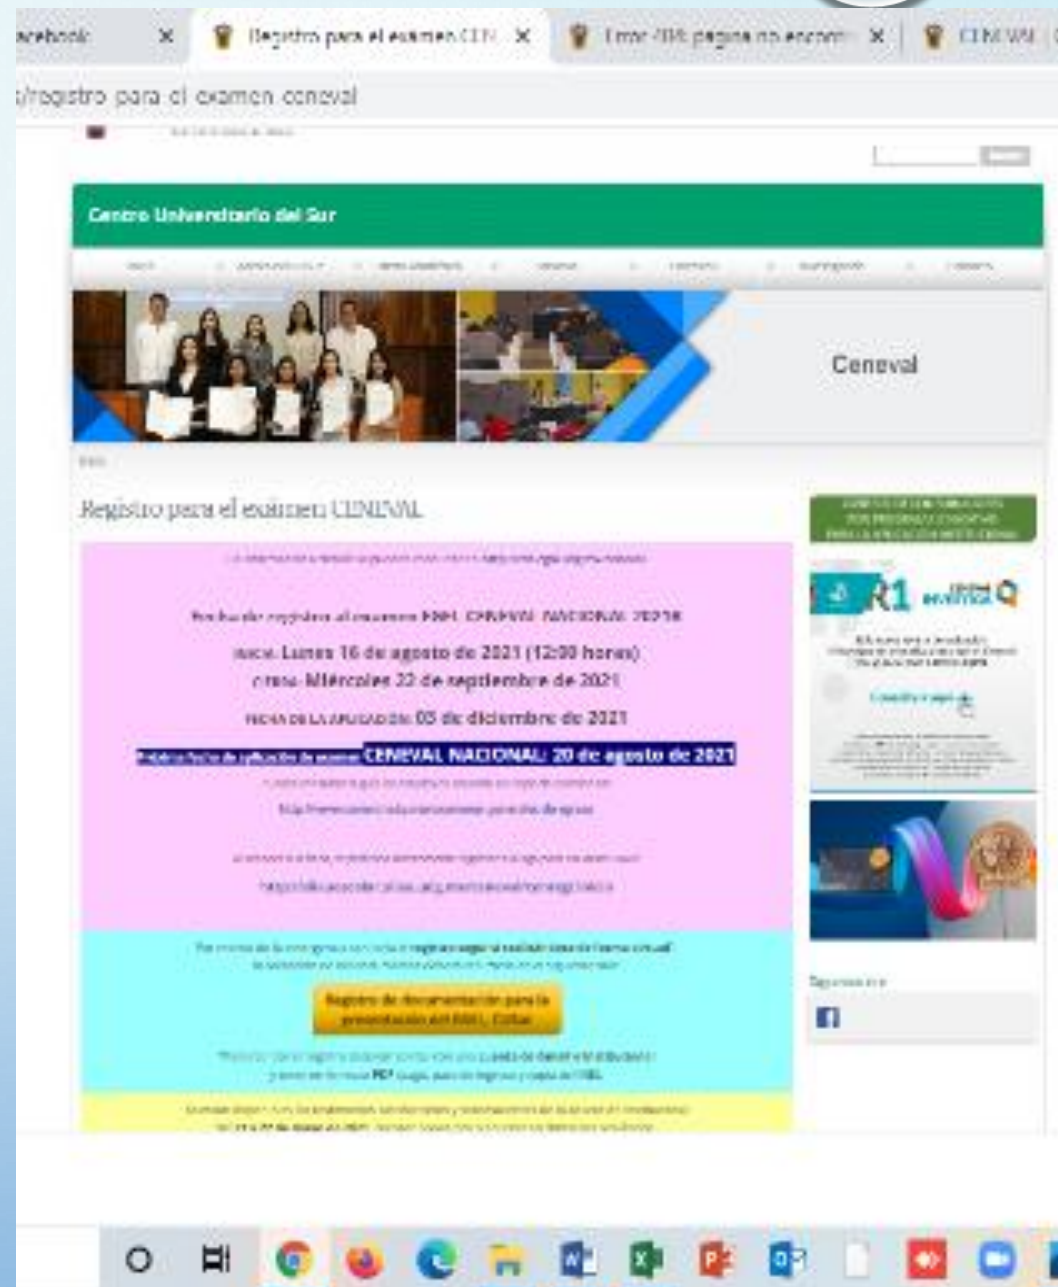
acebook ✕ Registro para el examen CEN ✕ Error 404 pagina no encon ✕ CENEVAL

/registro para el examen ceneval

Centro Universitario del Sur

Ceneval

Registro para el examen CENEVAL

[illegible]

Fechas de registro al examen EXIL CENEVAL NACIONAL 2021B

Inicia: Lunes 16 de agosto de 2021 (12:00 horas)

Cierra: Miércoles 22 de septiembre de 2021

FECHA DE LA APLICACIÓN: 05 de diciembre de 2021

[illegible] CENEVAL NACIONAL: 20 de agosto de 2021

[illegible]

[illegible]

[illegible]

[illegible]

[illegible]

Registro de documentación para la presentación del EXIL-Cutlax

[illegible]

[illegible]

R1

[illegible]